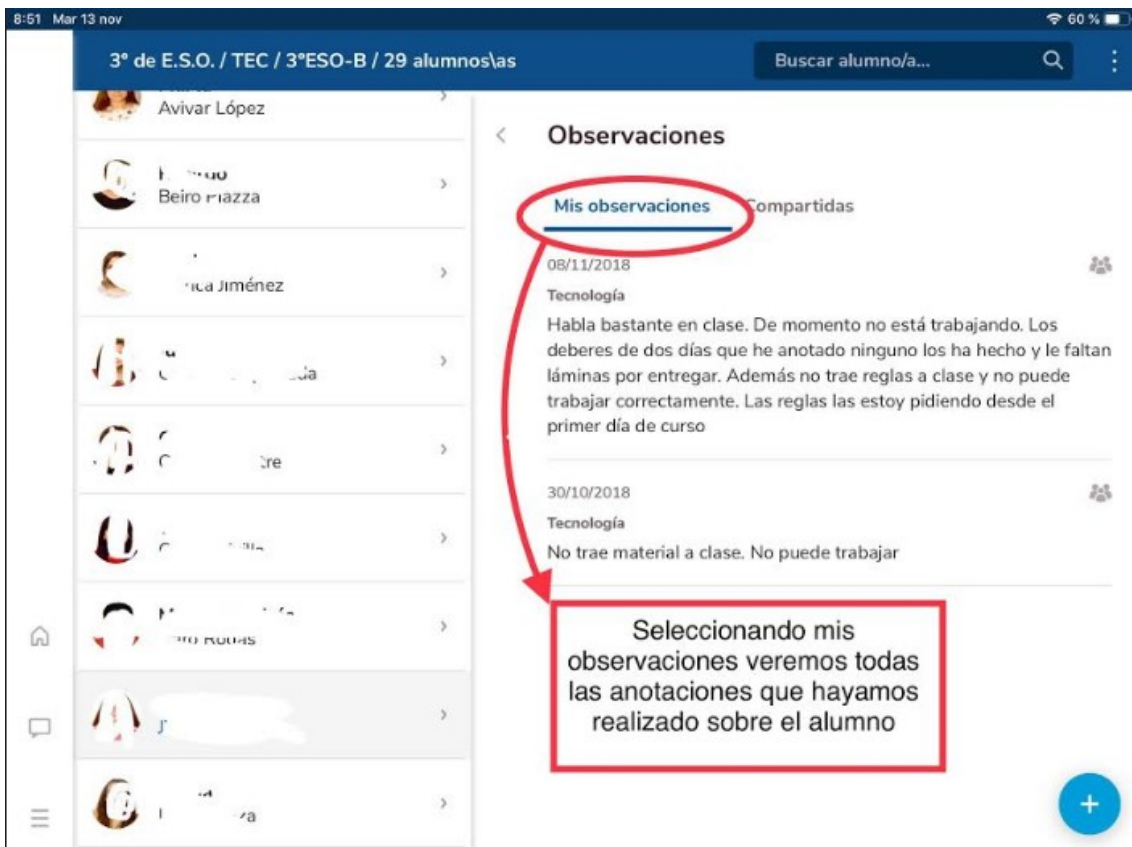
8:51 Mar 13 nov

60 %

3° de E.S.O. / TEC / 3°ESO-B / 29 alumnos\as

Buscar alumno/a...

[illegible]
Avivar López

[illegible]
Beiro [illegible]

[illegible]
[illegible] Jiménez

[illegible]

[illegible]

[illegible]

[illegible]

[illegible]

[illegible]

Observaciones

Mis observaciones

Compartidas

08/11/2018

Tecnología

Habla bastante en clase. De momento no está trabajando. Los deberes de dos días que he anotado ninguno los ha hecho y le faltan láminas por entregar. Además no trae reglas a clase y no puede trabajar correctamente. Las reglas las estoy pidiendo desde el primer día de curso

30/10/2018

Tecnología

No trae material a clase. No puede trabajar

Seleccionando mis observaciones veremos todas las anotaciones que hayamos realizado sobre el alumno

+